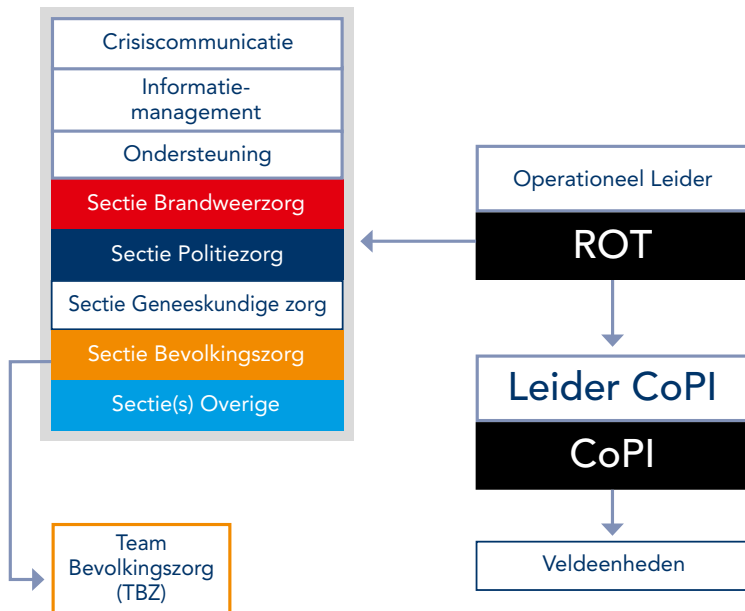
Crisiscommunicatie

Informatiemanagement

Ondersteuning

Sectie Brandweerzorg

Sectie Politiezorg

Sectie Geneeskundige zorg

Sectie Bevolkingszorg

Sectie(s) Overige

Operationeel Leider

ROT

Leider CoPI

CoPI

Veldeenheden

Team Bevolkingszorg (TBZ)